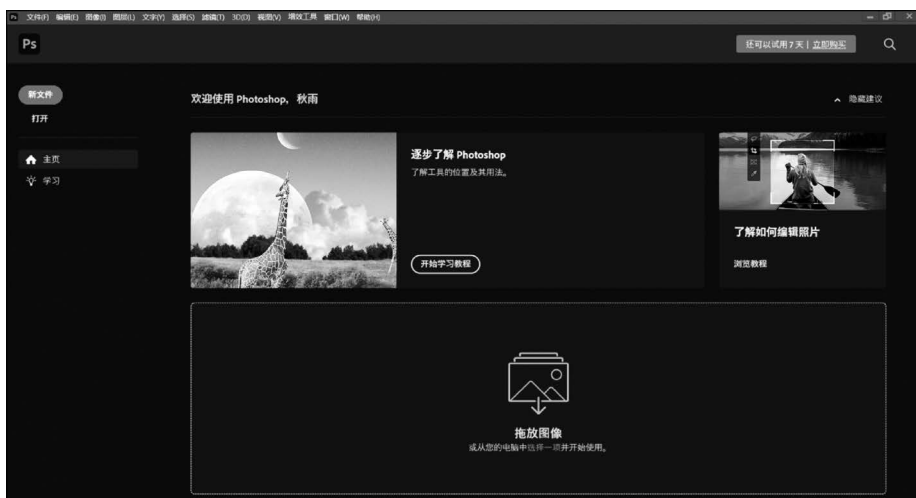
Ps 文件(F) 编辑(E) 图像(I) 图层(L) 文字(Y) 选择(S) 滤镜(T) 3D(D) 视图(V) 增效工具 窗口(W) 帮助(H)

Ps

还可以试用 7 天 | 立即购买

新文件

打开

主页

学习

欢迎使用 Photoshop，秋雨

隐藏建议

逐步了解 Photoshop

了解工具的位置及其用法。

开始学习教程

了解如何编辑照片

浏览教程

拖放图像

或从您的电脑中选择一项并开始使用。